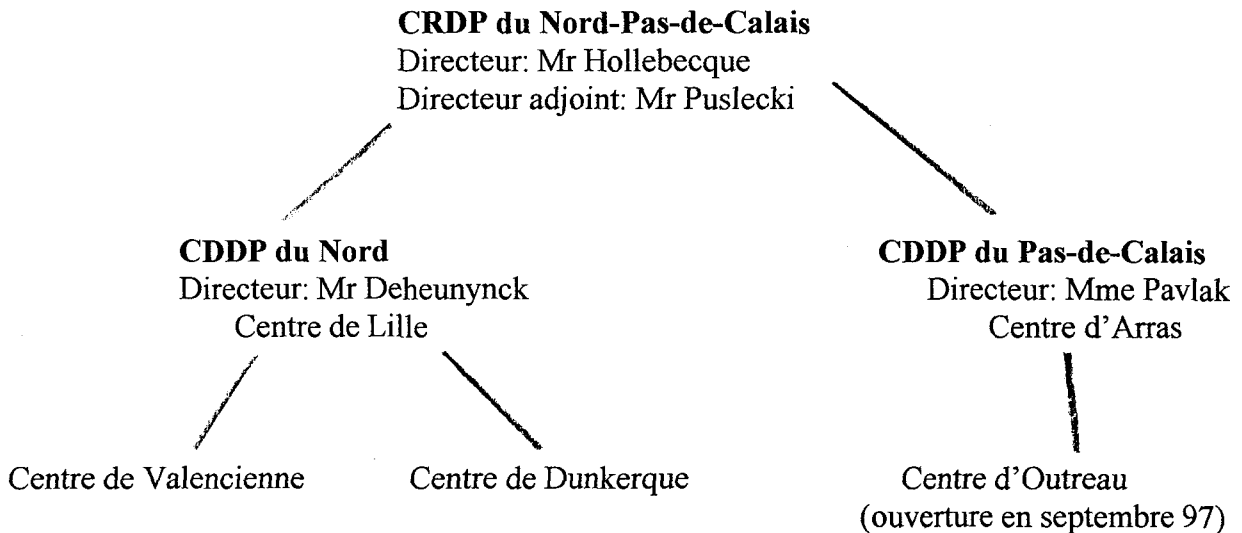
**CRDP du Nord-Pas-de-Calais**
Directeur: Mr Hollebecque
Directeur adjoint: Mr Puslecki

**CDDP du Nord**
Directeur: Mr Deheunynck
Centre de Lille

**CDDP du Pas-de-Calais**
Directeur: Mme Pavlak
Centre d'Arras

Centre de Valencienne

Centre de Dunkerque

Centre d'Outreau
(ouverture en septembre 97)